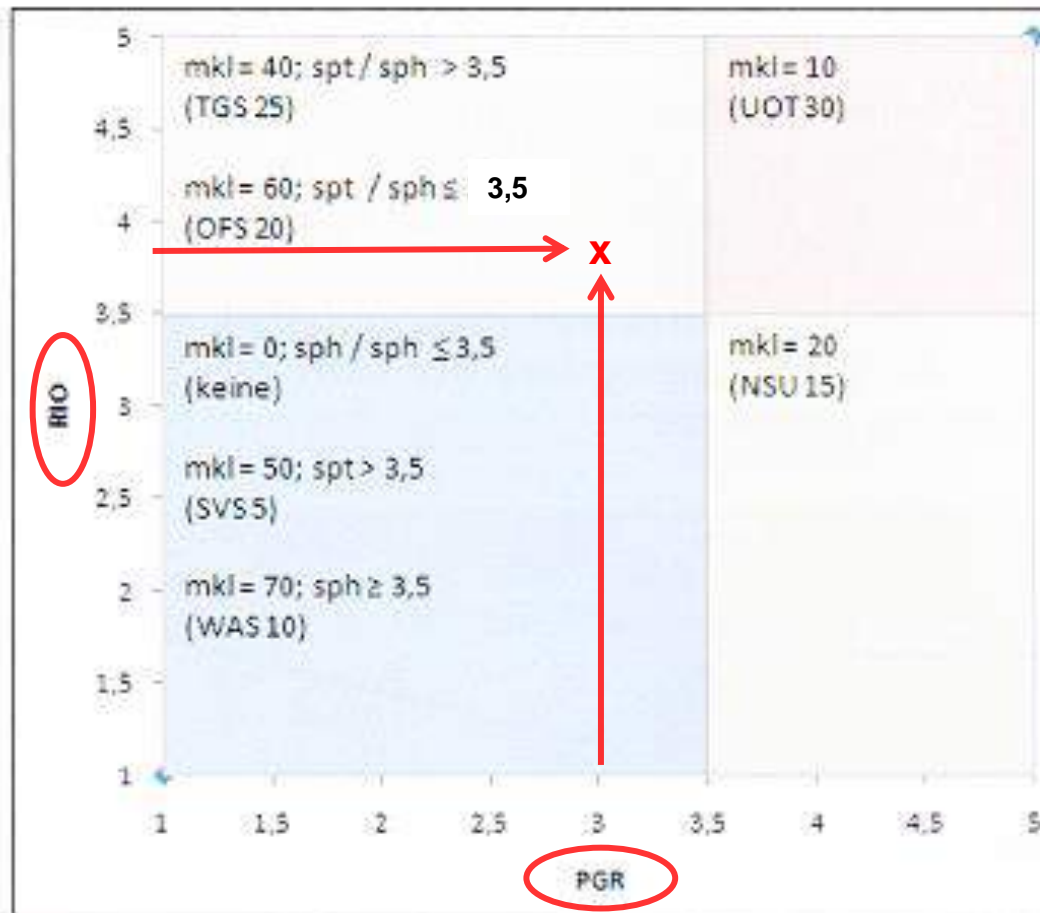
5
4,5
4
3,5
3
2,5
2
1,5
1

RIO

mkl = 40; spt / sph > 3,5
(TGS 25)

mkl = 60; spt / sph ≤ 3,5
(OFS 20)

x

mkl = 10
(UOT 30)

mkl = 0; sph / sph ≤ 3,5
(keine)

mkl = 50; spt > 3,5
(SVS 5)

mkl = 70; sph ≥ 3,5
(WAS 10)

mkl = 20
(NSU 15)

1
1,5
2
2,5
3
3,5
4
4,5
5

PGR